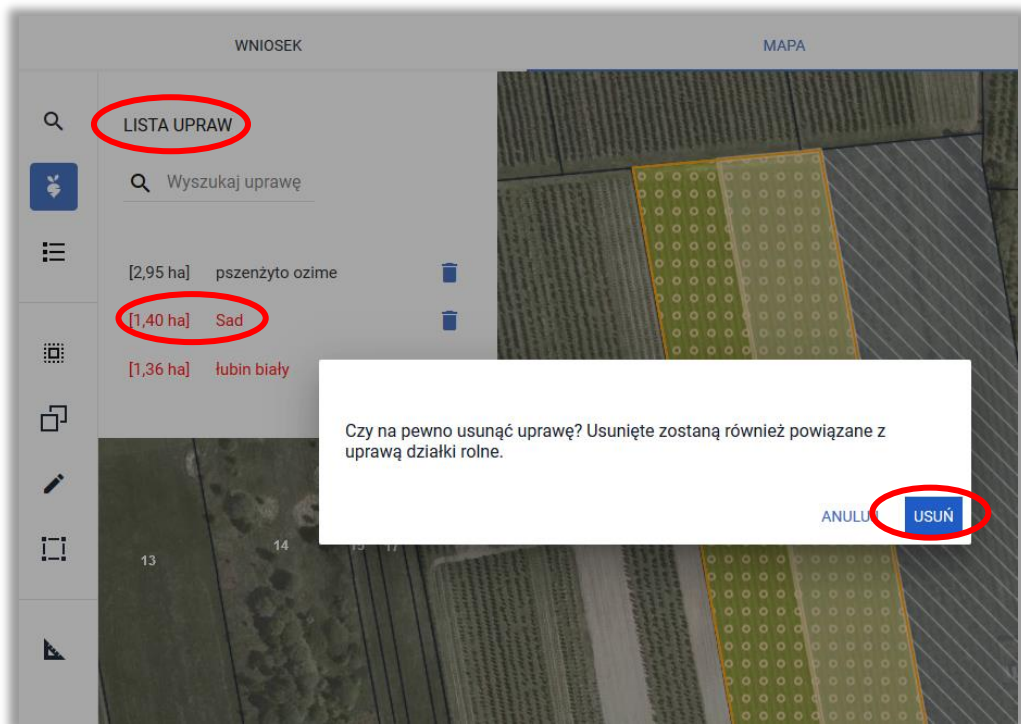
WNIOSEK

MAPA

LISTA UPRAW

Wyszukaj uprawę

[2,95 ha] pszenżyto ozime

[1,40 ha] Sad

[1,36 ha] łubin biały

Czy na pewno usunąć uprawę? Usunięte zostaną również powiązane z uprawą działki rolne.

ANULUJ USUŃ

13

14

15

17